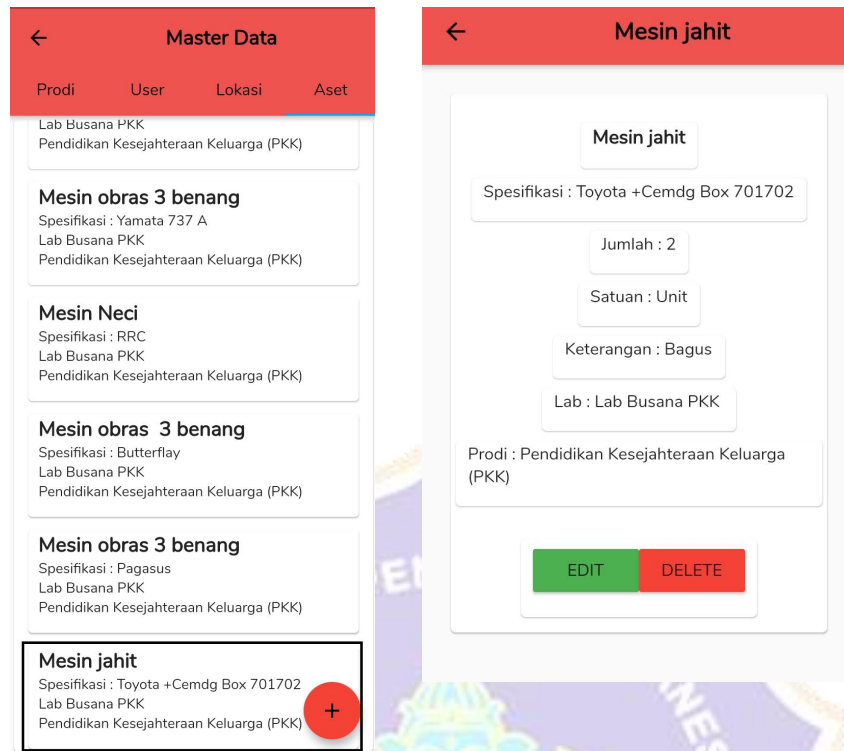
←

Master Data

Prodi User Lokasi Aset

Lab Busana PKK
Pendidikan Kesejahteraan Keluarga (PKK)

Mesin obras 3 benang
Spesifikasi : Yamata 737 A
Lab Busana PKK
Pendidikan Kesejahteraan Keluarga (PKK)

Mesin Neci
Spesifikasi : RRC
Lab Busana PKK
Pendidikan Kesejahteraan Keluarga (PKK)

Mesin obras 3 benang
Spesifikasi : Butterflay
Lab Busana PKK
Pendidikan Kesejahteraan Keluarga (PKK)

Mesin obras 3 benang
Spesifikasi : Pagasus
Lab Busana PKK
Pendidikan Kesejahteraan Keluarga (PKK)

Mesin jahit
Spesifikasi : Toyota +Cemdg Box 701702
Lab Busana PKK
Pendidikan Kesejahteraan Keluarga (PKK)

+

←

Mesin jahit

Mesin jahit

Spesifikasi : Toyota +Cemdg Box 701702

Jumlah : 2

Satuan : Unit

Keterangan : Bagus

Lab : Lab Busana PKK

Prodi : Pendidikan Kesejahteraan Keluarga (PKK)

EDIT DELETE